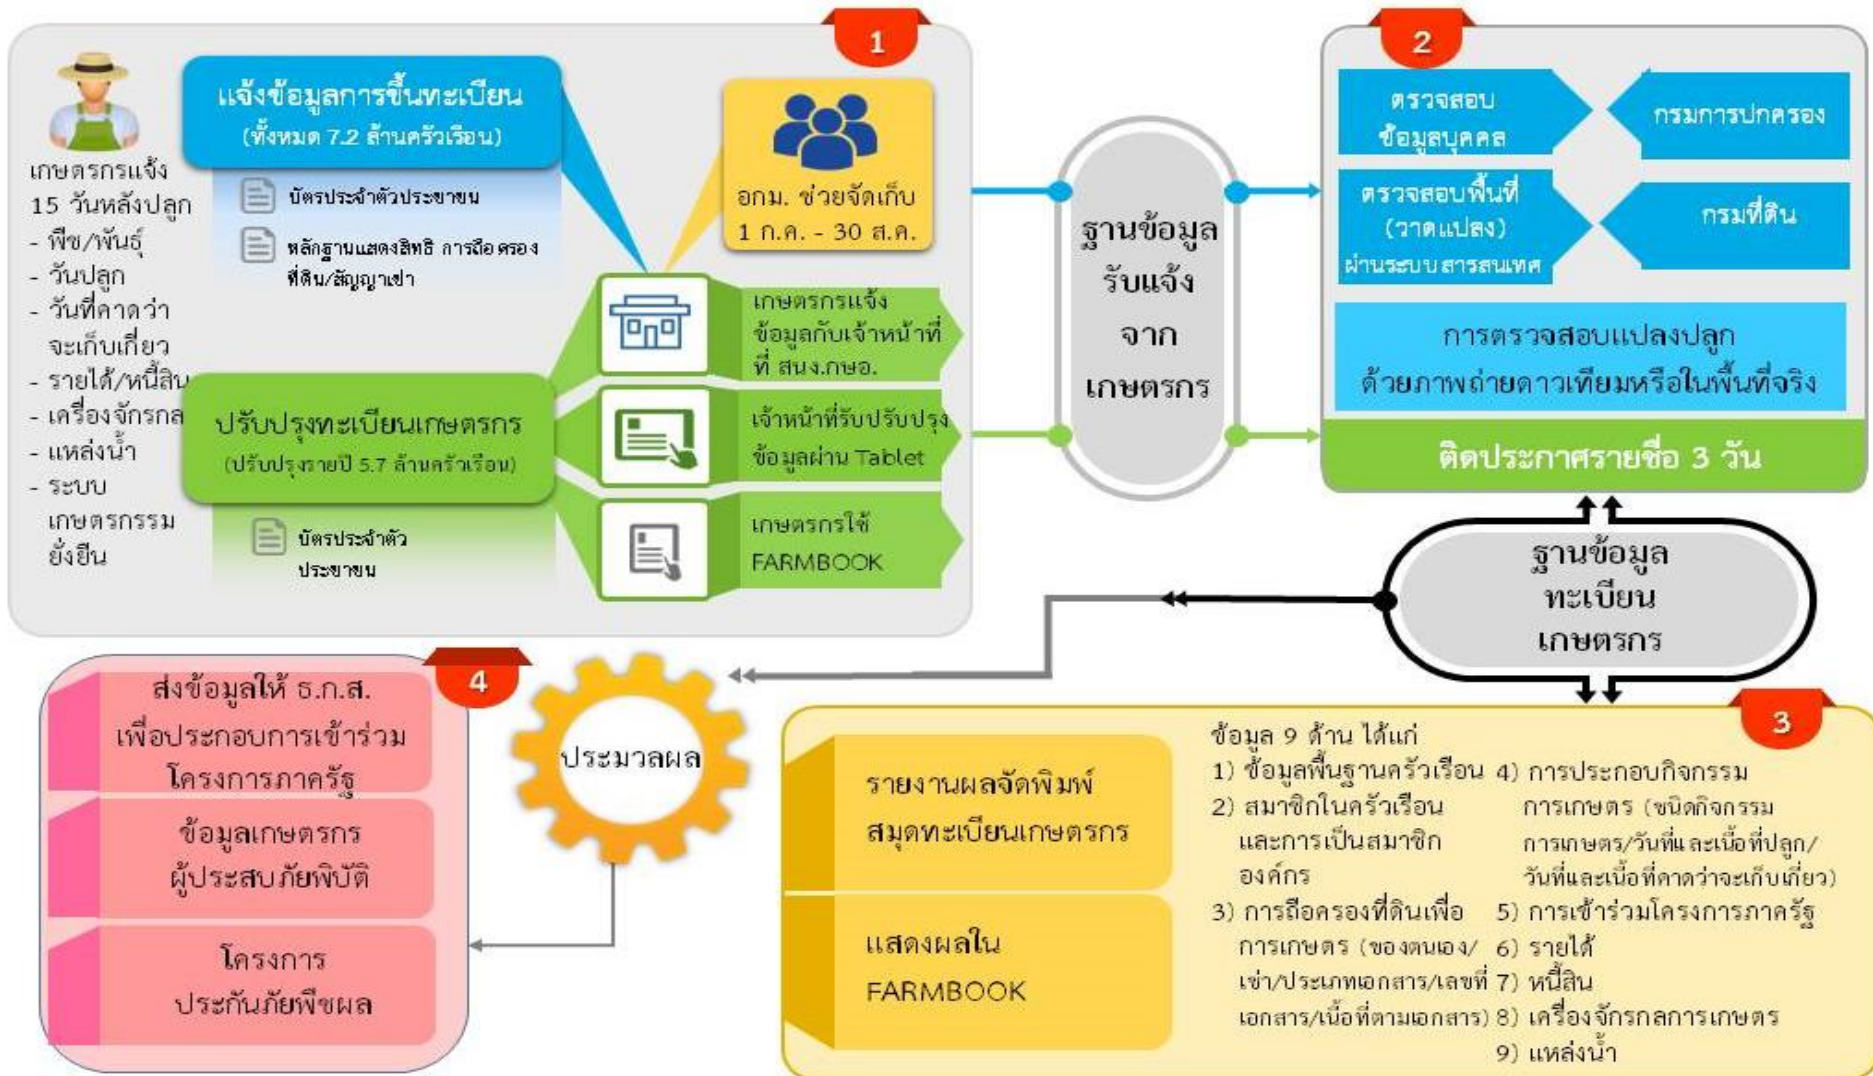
1

เกษตรกรแจ้ง 15 วันหลังปลูก
- พืช/พันธุ์
- วันปลูก
- วันที่คาดว่าจะเก็บเกี่ยว
- รายได้/หนี้สิน
- เครื่องจักรกล
- แหล่งน้ำ
- ระบบเกษตรกรรมยั่งยืน

แจ้งข้อมูลการขึ้นทะเบียน
(ทั้งหมด 7.2 ล้านครัวเรือน)

บัตรประจำตัวประชาชน

หลักฐานแสดงสิทธิ การถือครองที่ดิน/สัญญาเช่า

อกม. ช่วยจัดเก็บ
1 ก.ค. - 30 ส.ค.

เกษตรกรแจ้งข้อมูลกับเจ้าหน้าที่ที่ สนง.กษอ.

ปรับปรุงทะเบียนเกษตรกร
(ปรับปรุงรายปี 5.7 ล้านครัวเรือน)

เจ้าหน้าที่รับปรับปรุงข้อมูลผ่าน Tablet

บัตรประจำตัวประชาชน

เกษตรกรใช้ FARMBOOK

ฐานข้อมูลรับแจ้งจากเกษตรกร

2

ตรวจสอบข้อมูลบุคคล

กรมการปกครอง

ตรวจสอบพื้นที่ (วาดแปลง) ผ่านระบบสารสนเทศ

กรมที่ดิน

การตรวจสอบแปลงปลูก
ด้วยภาพถ่ายดาวเทียมหรือในพื้นที่จริง

ติดประกาศรายชื่อ 3 วัน

ฐานข้อมูลทะเบียนเกษตรกร

4

ส่งข้อมูลให้ ธ.ก.ส. เพื่อประกอบการเข้าร่วมโครงการภาครัฐ

ข้อมูลเกษตรกรผู้ประสบภัยพิบัติ

โครงการประกันภัยพืชผล

ประมวลผล

3

รายงานผลจัดพิมพ์สมุดทะเบียนเกษตรกร

แสดงผลใน FARMBOOK

ข้อมูล 9 ด้าน ได้แก่
1) ข้อมูลพื้นฐานครัวเรือน
2) สมาชิกในครัวเรือนและการเป็นสมาชิกองค์กร
3) การถือครองที่ดินเพื่อการเกษตร (ของตนเอง/เช่า/ประเภทเอกสาร/เลขที่เอกสาร/เนื้อที่ตามเอกสาร)
4) การประกอบกิจกรรมการเกษตร (ชนิดกิจกรรมการเกษตร/วันที่และเนื้อที่ปลูก/วันที่และเนื้อที่คาดว่าจะเก็บเกี่ยว)
5) การเข้าร่วมโครงการภาครัฐ
6) รายได้
7) หนี้สิน
8) เครื่องจักรกลการเกษตร
9) แหล่งน้ำ